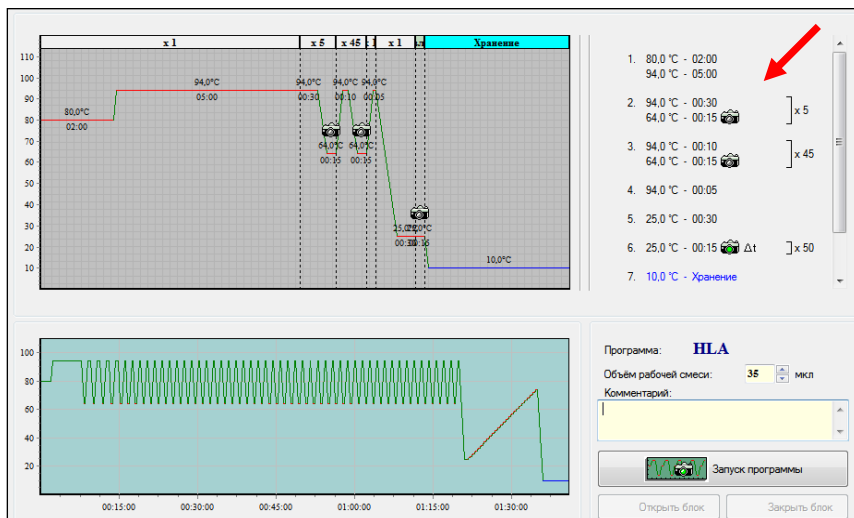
x 1 | x 5 | x 45 | 1 | x 1 | Хранение

110
100
90
80
70
60
50
40
30
20
10

80,0°C
02:00
94,0°C
05:00
94,0°C
00:30
64,0°C
00:15
94,0°C
00:10
64,0°C
00:15
94,0°C
00:05
25,0°C
00:30
25,0°C
00:15
10,0°C

1. 80,0 °C - 02:00
94,0 °C - 05:00

2. 94,0 °C - 00:30
64,0 °C - 00:15 x 5

3. 94,0 °C - 00:10
64,0 °C - 00:15 x 45

4. 94,0 °C - 00:05

5. 25,0 °C - 00:30

6. 25,0 °C - 00:15 Δt x 50

7. 10,0 °C - Хранение

100
80
60
40
20
00:15:00
00:30:00
00:45:00
01:00:00
01:15:00
01:30:00

Программа: HLA
Объем рабочей смеси: 35 мкл
Комментарий:

Запуск программы

Открыть блок
Закрыть блок